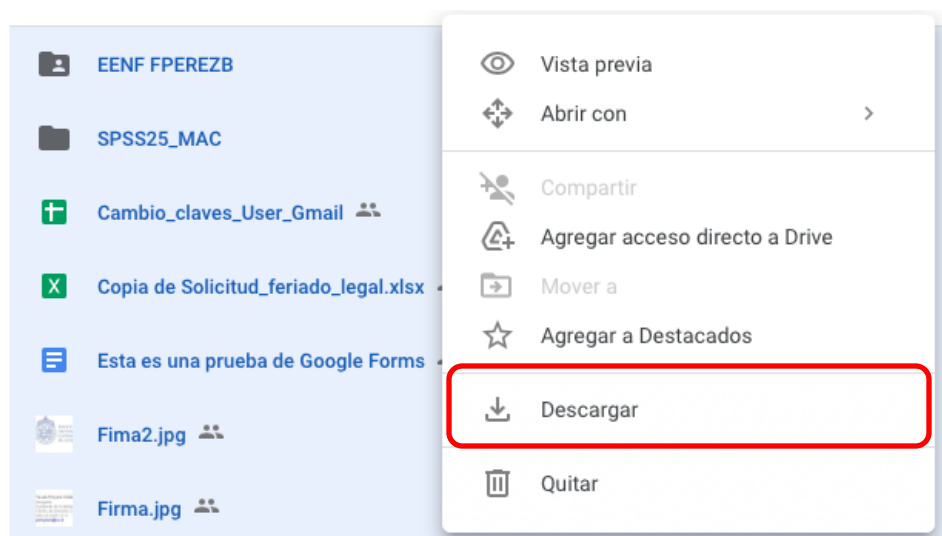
EENF FPEREZB

SPSS25_MAC

Cambio_claves_User_Gmail

Copia de Solicitud_feriado_legal.xlsx

Esta es una prueba de Google Forms

Fima2.jpg

Firma.jpg

Vista previa

Abrir con

Compartir

Agregar acceso directo a Drive

Mover a

Agregar a Destacados

Descargar

Quitar